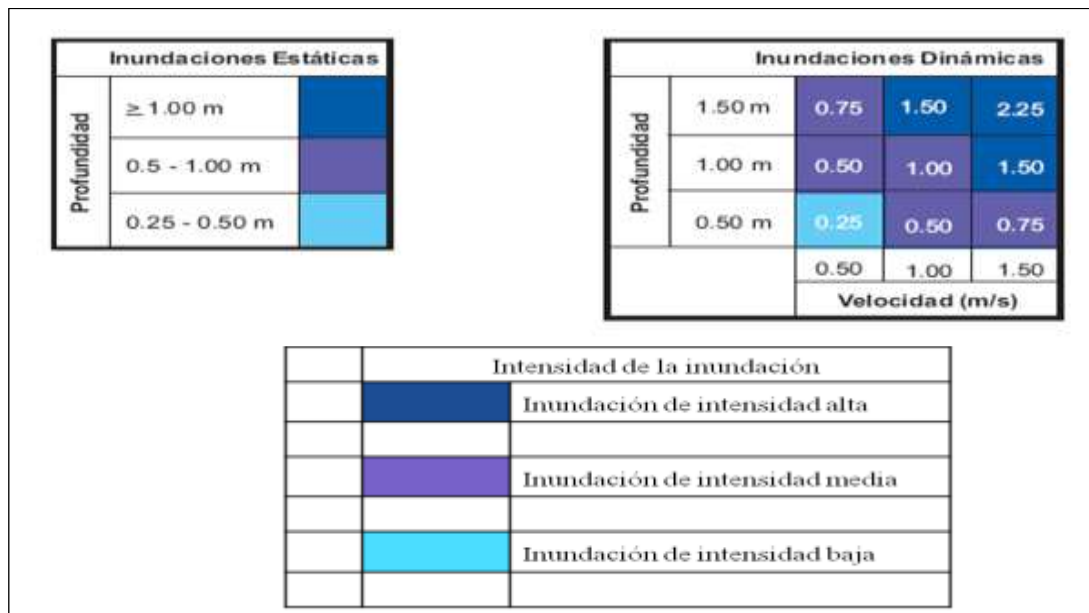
| Inundaciones Estáticas | | |
|---|---|---|
| Profundidad | ≥ 1.00 m | |
| | 0.5 - 1.00 m | |
| | 0.25 - 0.50 m | |

| Inundaciones Dinámicas | | | | |
|---|---|---|---|---|
| Profundidad | 1.50 m | 0.75 | 1.50 | 2.25 |
| | 1.00 m | 0.50 | 1.00 | 1.50 |
| | 0.50 m | 0.25 | 0.50 | 0.75 |
| | | 0.50 | 1.00 | 1.50 |
| | | Velocidad (m/s) | | |

| | Intensidad de la inundación | |
|---|---|---|
| | | Inundación de intensidad alta |
| | | |
| | | Inundación de intensidad media |
| | | |
| | | Inundación de intensidad baja |
| | | |